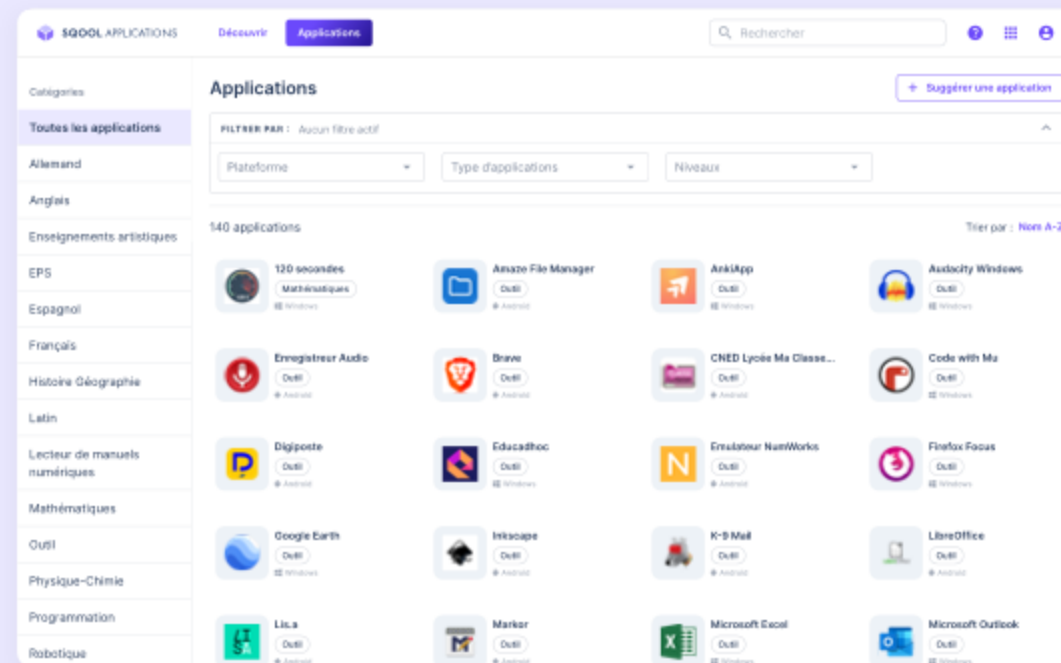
SQOOL APPLICATIONS

Découvrir

Applications

Rechercher

Catégories

Toutes les applications

Allemand

Anglais

Enseignements artistiques

EPS

Espagnol

Français

Histoire Géographie

Latin

Lecteur de manuels numériques

Mathématiques

Outil

Physique-Chimie

Programmation

Robotique

Applications

+ Suggérer une application

FILTRER PAR : Aucun filtre actif

Plateforme

Type d'applications

Niveaux

140 applications

Trier par : Nom A-Z

120 secondes
Mathématiques
Windows

Amaze File Manager
Outil
Android

AnkiApp
Outil
Windows

Audacity Windows
Outil
Windows

Enregistreur Audio
Outil
Android

Brave
Outil
Android

CNED Lycée Ma Classe...
Outil
Android

Code with Mu
Outil
Windows

Digiposte
Outil
Android

Educadhoc
Outil
Windows

Emulateur NumWorks
Outil
Android

Firefox Focus
Outil
Windows

Google Earth
Outil
Windows

Inkscape
Outil
Android

K-9 Mail
Outil
Android

LibreOffice
Outil
Android

Lis.a
Outil
Android

Marker
Outil
Android

Microsoft Excel
Outil
Windows

Microsoft Outlook
Outil
Windows